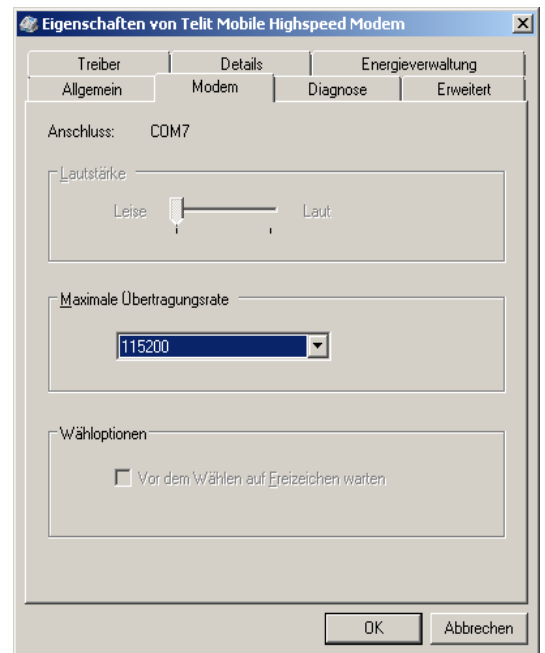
Eigenschaften von Telit Mobile Highspeed Modem

Treiber
Details
Energieverwaltung
Allgemein
Modem
Diagnose
Erweitert

Anschluss: COM7

Lautstärke

Leise

Laut

Maximale Übertragungsrate

115200

Wähloptionen

Vor dem Wählen auf Freizeichen warten

OK

Abbrechen